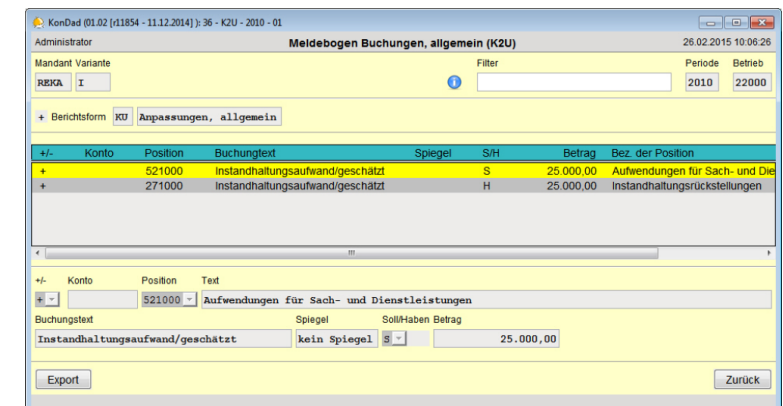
KonDad (01.02 [r11854 - 11.12.2014] ): 36 - K2U - 2010 - 01

Administrator
Meldebogen Buchungen, allgemein (K2U)
26.02.2015 10:06:26

Mandant Variante
REKA I
Filter
Periode Betrieb
2010 22000

+ Berichtsform KU Anpassungen, allgemein

| +/- | Konto | Position | Buchungstext | Spiegel | S/H | Betrag | Bez. der Position |
|---|---|---|---|---|---|---|---|
| + | | 521000 | Instandhaltungsaufwand/geschätzt | | S | 25.000,00 | Aufwendungen für Sach- und Die |
| + | | 271000 | Instandhaltungsaufwand/geschätzt | | H | 25.000,00 | Instandhaltungsrückstellungen |

+/- Konto Position Text
+ 521000 Aufwendungen für Sach- und Dienstleistungen

Buchungstext Spiegel Soll/Haben Betrag
Instandhaltungsaufwand/geschätzt kein Spiegel S 25.000,00

Export
Zurück